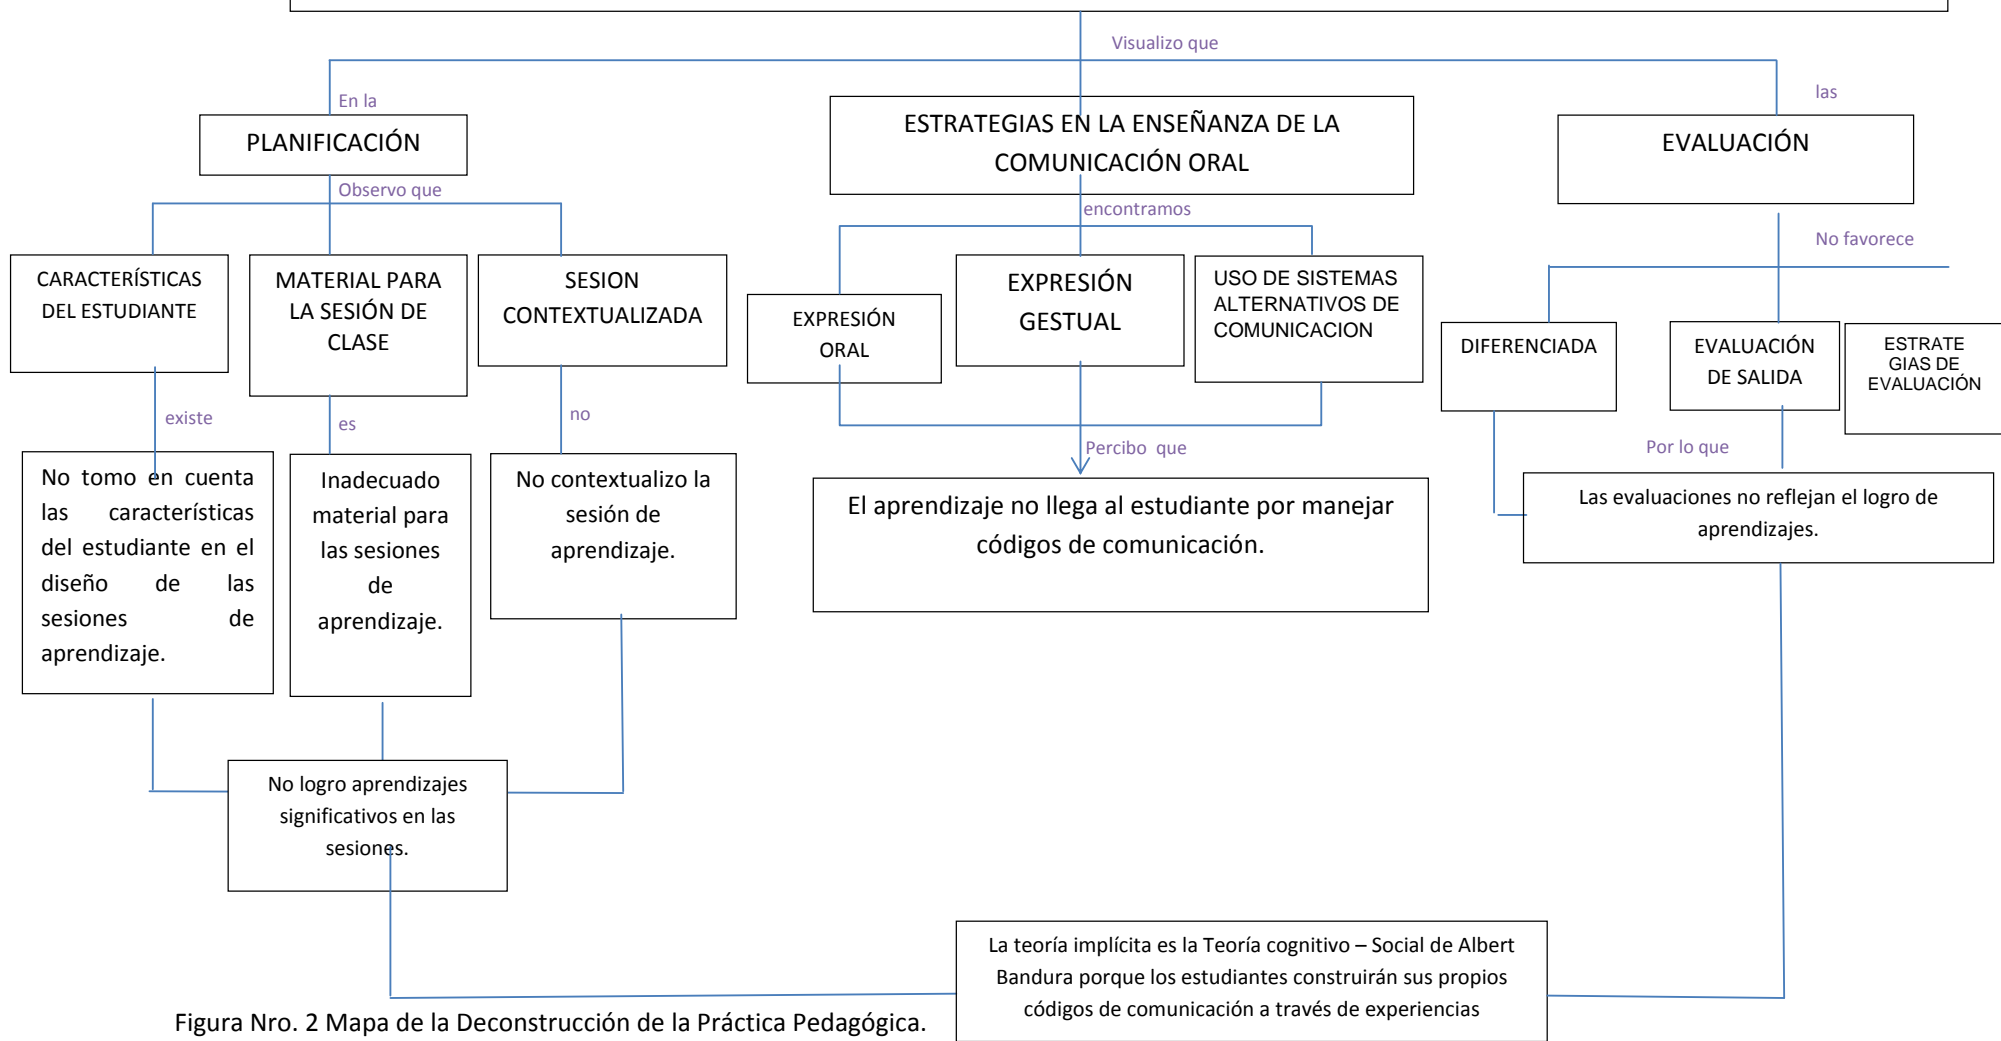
Visualizo que

En la

PLANIFICACIÓN

Observo que

CARACTERÍSTICAS DEL ESTUDIANTE

existe

No tomo en cuenta las características del estudiante en el diseño de las sesiones de aprendizaje.

MATERIAL PARA LA SESIÓN DE CLASE

es

Inadecuado material para las sesiones de aprendizaje.

SESION CONTEXTUALIZADA

no

No contextualizo la sesión de aprendizaje.

No logro aprendizajes significativos en las sesiones.

ESTRATEGIAS EN LA ENSEÑANZA DE LA COMUNICACIÓN ORAL

encontramos

EXPRESIÓN ORAL

EXPRESIÓN GESTUAL

USO DE SISTEMAS ALTERNATIVOS DE COMUNICACION

Percibo que

El aprendizaje no llega al estudiante por manejar códigos de comunicación.

las

EVALUACIÓN

No favorece

DIFERENCIADA

EVALUACIÓN DE SALIDA

ESTRATE GIAS DE EVALUACIÓN

Por lo que

Las evaluaciones no reflejan el logro de aprendizajes.

La teoría implícita es la Teoría cognitivo – Social de Albert Bandura porque los estudiantes construirán sus propios códigos de comunicación a través de experiencias

Figura Nro. 2 Mapa de la Deconstrucción de la Práctica Pedagógica.